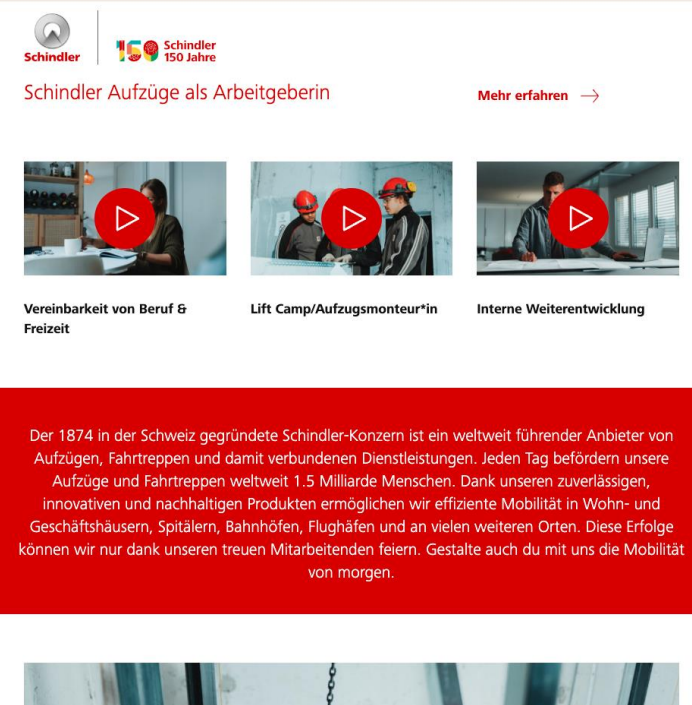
Schindler

150 Schindler 150 Jahre

Schindler Aufzüge als Arbeitgeberin

Mehr erfahren →

Vereinbarkeit von Beruf & Freizeit

Lift Camp/Aufzugsmonteur*in

Interne Weiterentwicklung

Der 1874 in der Schweiz gegründete Schindler-Konzern ist ein weltweit führender Anbieter von Aufzügen, Fahrtreppen und damit verbundenen Dienstleistungen. Jeden Tag befördern unsere Aufzüge und Fahrtreppen weltweit 1.5 Milliarde Menschen. Dank unseren zuverlässigen, innovativen und nachhaltigen Produkten ermöglichen wir effiziente Mobilität in Wohn- und Geschäftshäusern, Spitälern, Bahnhöfen, Flughäfen und an vielen weiteren Orten. Diese Erfolge können wir nur dank unseren treuen Mitarbeitenden feiern. Gestalte auch du mit uns die Mobilität von morgen.